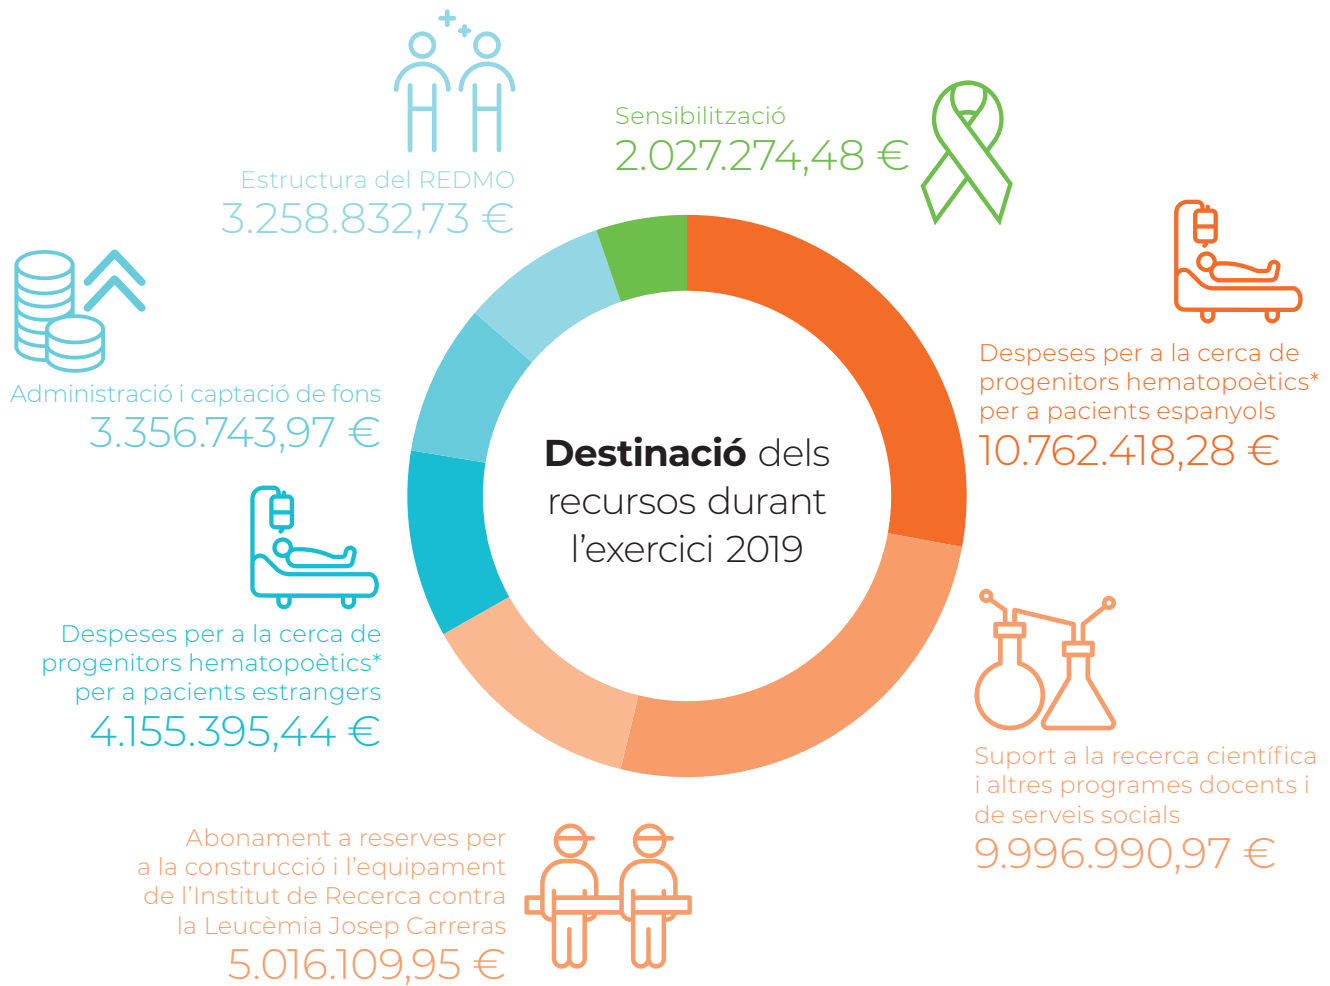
Estructura del REDMO
3.258.832,73 €

Sensibilització
2.027.274,48 €

Administració i captació de fons
3.356.743,97 €

Despeses per a la cerca de progenitors hematopoètics* per a pacients espanyols
10.762.418,28 €

Destinació dels recursos durant l'exercici 2019

Despeses per a la cerca de progenitors hematopoètics* per a pacients estrangers
4.155.395,44 €

Suport a la recerca científica i altres programes docents i de serveis socials
9.996.990,97 €

Abonament a reserves per a la construcció i l'equipament de l'Institut de Recerca contra la Leucèmia Josep Carreras
5.016.109,95 €